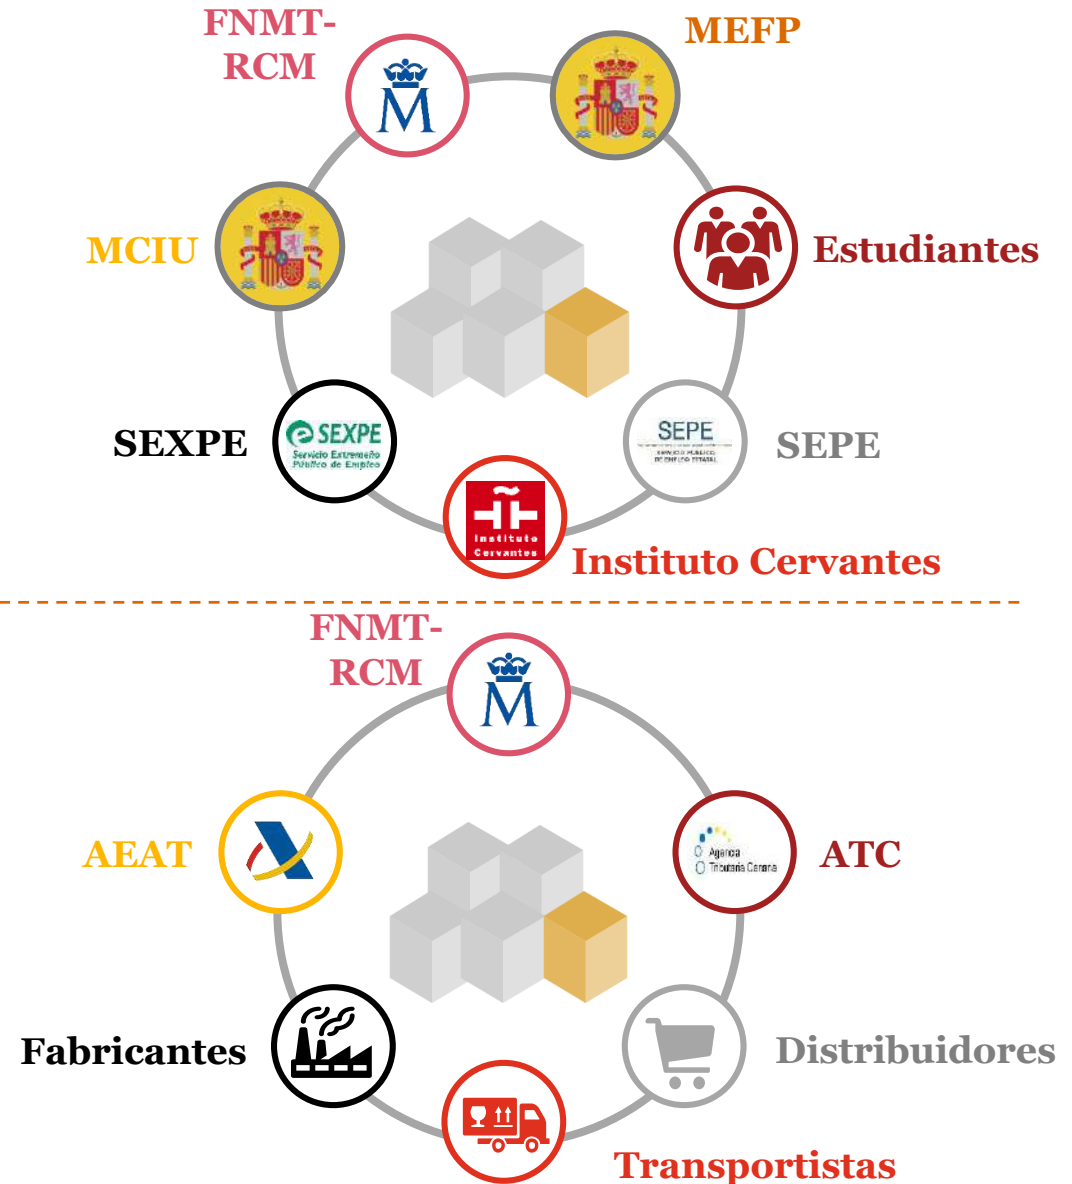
FNMT-RCM

MEFP

MCIU

Estudiantes

SEXPE

SEXPE
Servicio Extremeño Público de Empleo

SEPE

SEPE
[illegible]

Instituto Cervantes

Instituto Cervantes

FNMT-RCM

AEAT

ATC

Agencia Tributaria Canaria

Fabricantes

Distribuidores

Transportistas